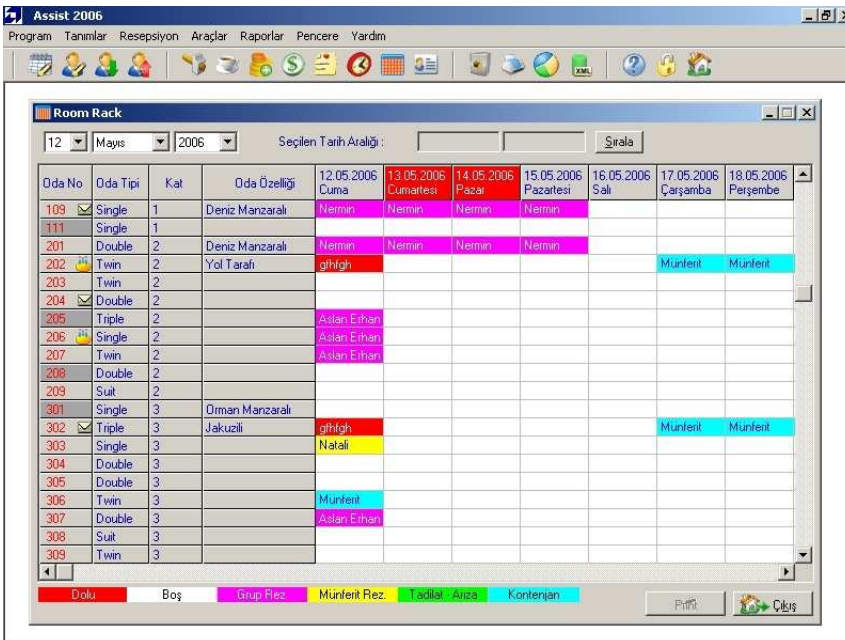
Assist 2006

Program Tanımlar Resepsiyon Araçlar Raporlar Pencere Yardım

Room Rack

12 Mayıs 2006 Seçilen Tarih Aralığı : Sırala

| Oda No | Oda Tipi | Kat | Oda Özelliği | 12.05.2006 Cuma | 13.05.2006 Cumartesi | 14.05.2006 Pazar | 15.05.2006 Pazartesi | 16.05.2006 Salı | 17.05.2006 Çarşamba | 18.05.2006 Perşembe |
|---|---|---|---|---|---|---|---|---|---|---|
| 109 | Single | 1 | Deniz Manzaralı | Nermin | Nermin | Nermin | Nermin | | | |
| 111 | Single | 1 | | | | | | | | |
| 201 | Double | 2 | Deniz Manzaralı | Nermin | Nermin | Nermin | Nermin | | | |
| 202 | Twin | 2 | Yol Tarafı | gfhfgh | | | | | Münferit | Münferit |
| 203 | Twin | 2 | | | | | | | | |
| 204 | Double | 2 | | | | | | | | |
| 205 | Triple | 2 | | Aslan Erhan | | | | | | |
| 206 | Single | 2 | | Aslan Erhan | | | | | | |
| 207 | Twin | 2 | | Aslan Erhan | | | | | | |
| 208 | Double | 2 | | | | | | | | |
| 209 | Suit | 2 | | | | | | | | |
| 301 | Single | 3 | Orman Manzaralı | | | | | | | |
| 302 | Triple | 3 | Jakuzili | gfhfgh | | | | | Münferit | Münferit |
| 303 | Single | 3 | | Natali | | | | | | |
| 304 | Double | 3 | | | | | | | | |
| 305 | Double | 3 | | | | | | | | |
| 306 | Twin | 3 | | Münferit | | | | | | |
| 307 | Double | 3 | | Aslan Erhan | | | | | | |
| 308 | Suit | 3 | | | | | | | | |
| 309 | Twin | 3 | | | | | | | | |

Dolu Boş Grup Rez. Münferit Rez. Tadilat - Arıza Kontenjan

Print Çıkış